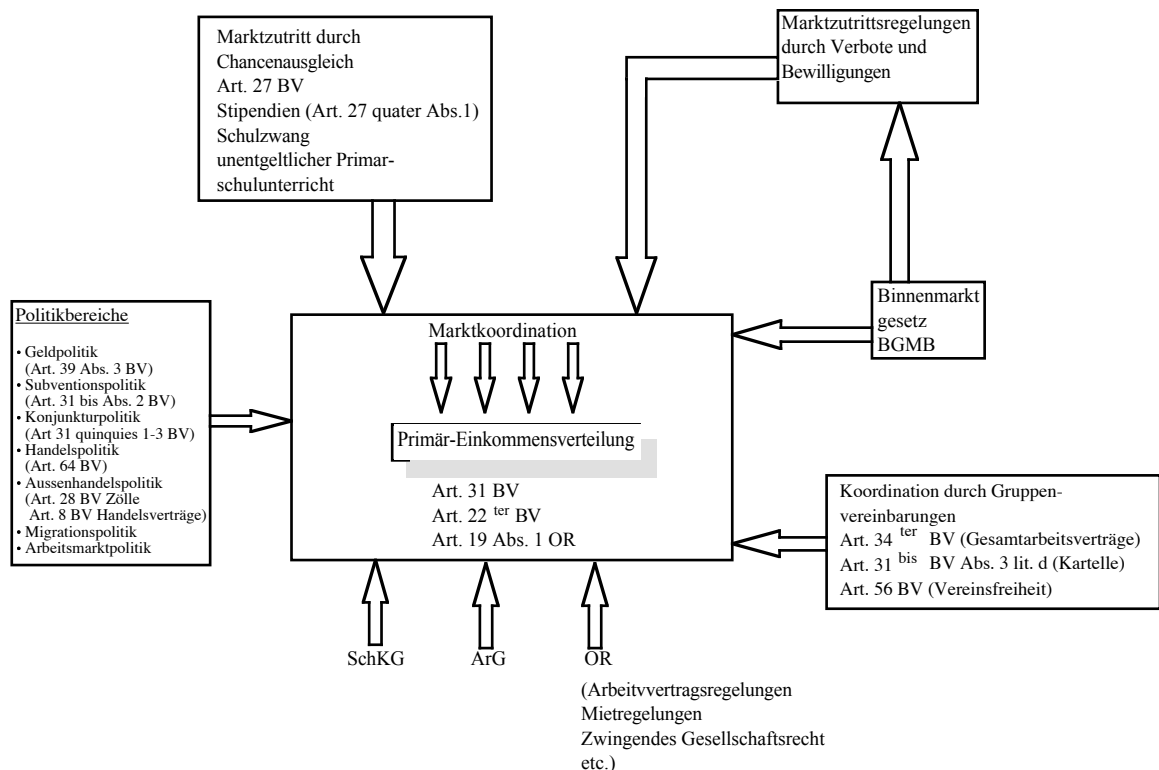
Marktzutritt durch Chancenausgleich
Art. 27 BV
Stipendien (Art. 27 quater Abs.1)
Schulzwang
unentgeltlicher Primarschulunterricht

Marktzutrittsregelungen durch Verbote und Bewilligungen

Politikbereiche

• Geldpolitik (Art. 39 Abs. 3 BV)
• Subventionspolitik (Art. 31 bis Abs. 2 BV)
• Konjunkturpolitik (Art 31 quinquies 1-3 BV)
• Handelspolitik (Art. 64 BV)
• Aussenhandelspolitik (Art. 28 BV Zölle Art. 8 BV Handelsverträge)
• Migrationspolitik
• Arbeitsmarktpolitik

Marktkoordination

Primär-Einkommensverteilung

Art. 31 BV
Art. 22 $^{ter}$ BV
Art. 19 Abs. 1 OR

Binnenmarkt gesetz
BGMB

Koordination durch Gruppenvereinbarungen
Art. 34 $^{ter}$ BV (Gesamtarbeitsverträge)
Art. 31 $^{bis}$ BV Abs. 3 lit. d (Kartelle)
Art. 56 BV (Vereinsfreiheit)

SchKG

ArG

OR

(Arbeitvvertragsregelungen
Mietregelungen
Zwingendes Gesellschaftsrecht
etc.)